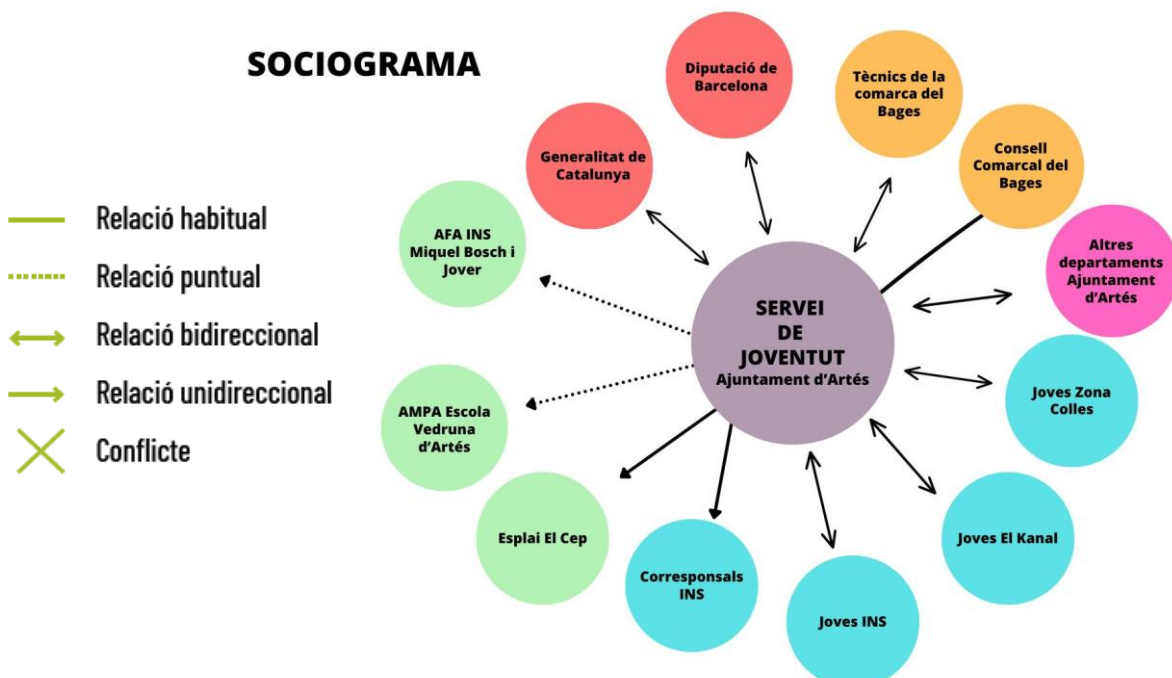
SOCIOGRAMA

Relació habitual
Relació puntual
Relació bidireccional
Relació unidireccional
Conflicte

Diputació de Barcelona

Tècnics de la comarca del Bages

Generalitat de Catalunya

Consell Comarcal del Bages

AFA INS Miquel Bosch i Jover

Altres departaments Ajuntament d'Artés

SERVEI DE JOVENTUT
Ajuntament d'Artés

Joves Zona Colles

AMPA Escola Vedruna d'Artés

Esplai El Cep

Joves El Kanal

Corresponsals INS

Joves INS